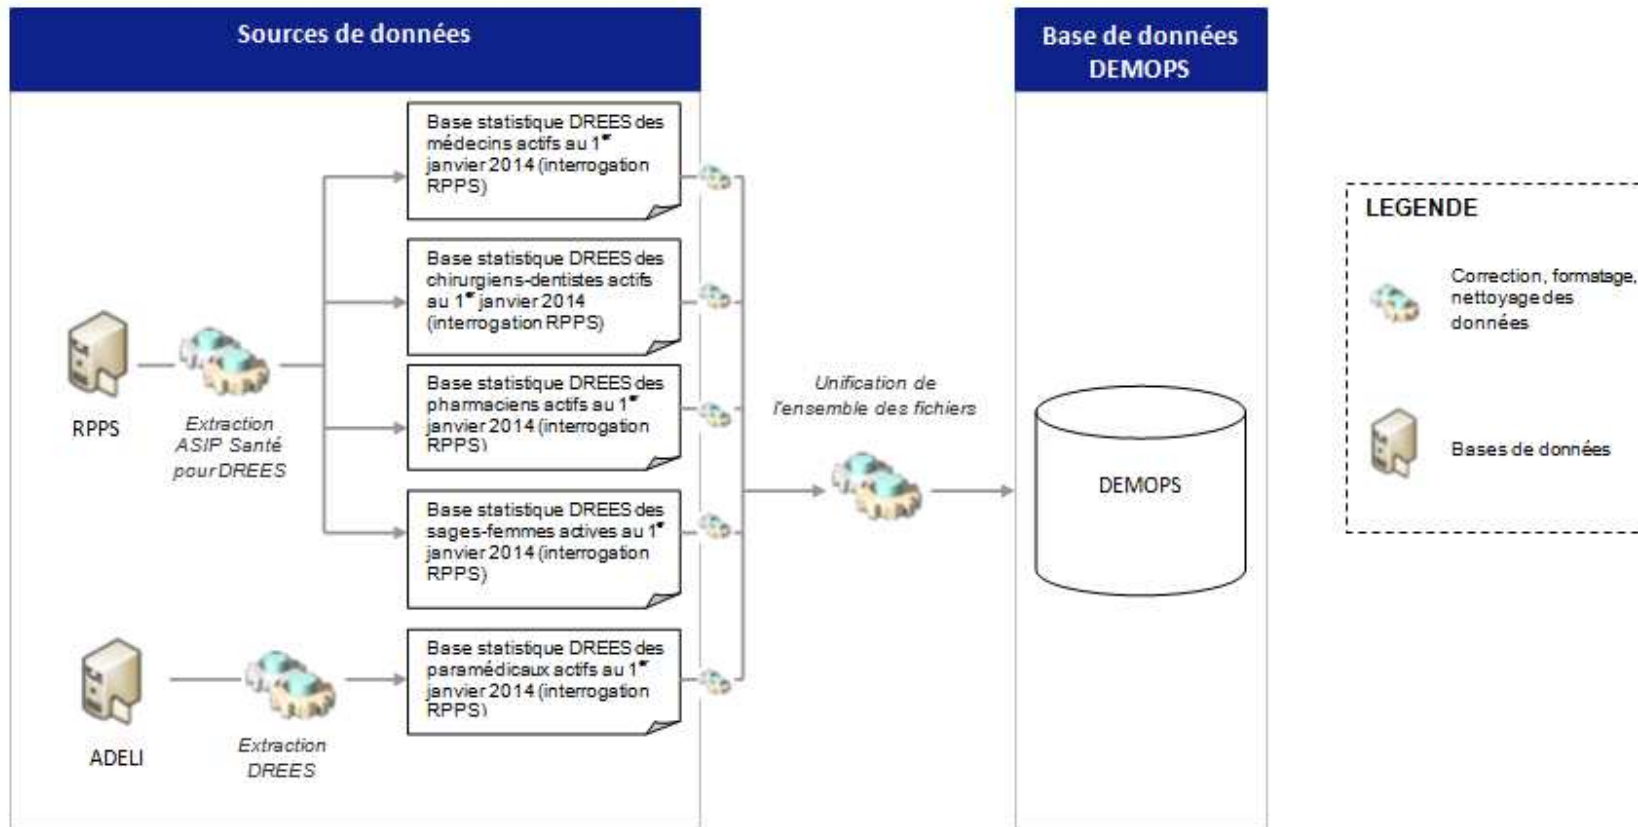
Sources de données

Base de données DEMOPS

RPPS

Extraction ASIP Santé pour DREES

ADELI

Extraction DREES

Base statistique DREES des médecins actifs au $1^{er}$ janvier 2014 (interrogation RPPS)

Base statistique DREES des chirurgiens-dentistes actifs au $1^{er}$ janvier 2014 (interrogation RPPS)

Base statistique DREES des pharmaciens actifs au $1^{er}$ janvier 2014 (interrogation RPPS)

Base statistique DREES des sages-femmes actives au $1^{er}$ janvier 2014 (interrogation RPPS)

Base statistique DREES des paramédicaux actifs au $1^{er}$ janvier 2014 (interrogation RPPS)

Unification de l'ensemble des fichiers

DEMOPS

LEGENDE

Correction, formatage, nettoyage des données

Bases de données